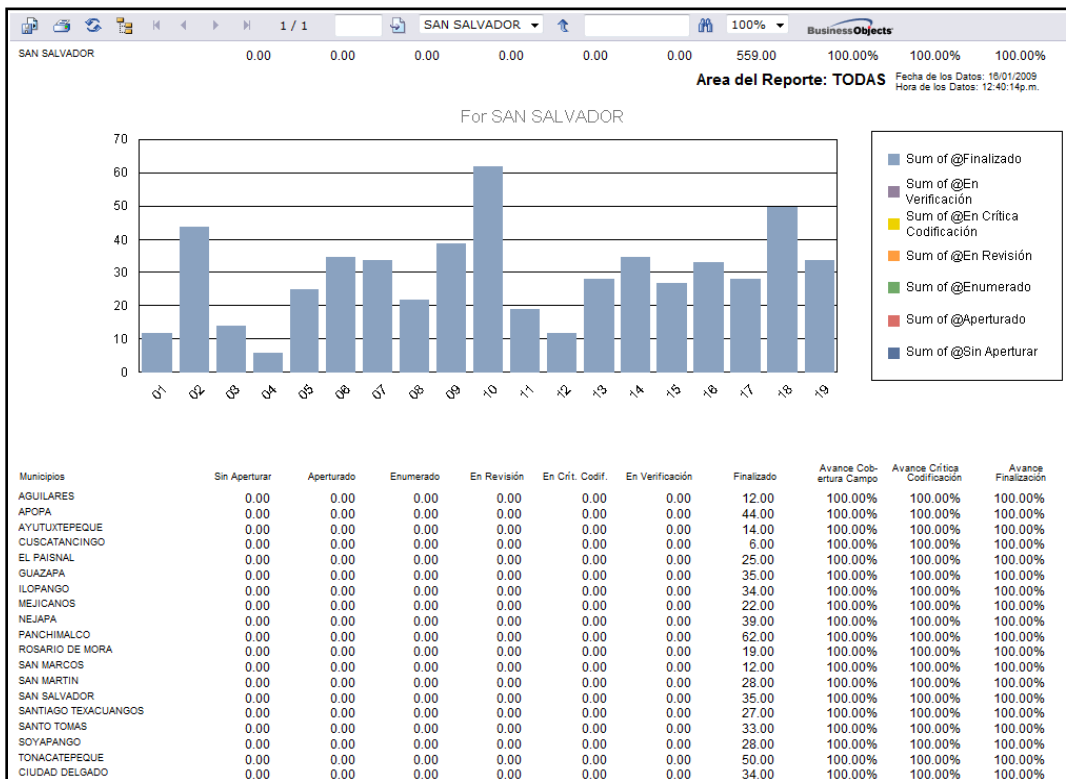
1 / 1 SAN SALVADOR 100% BusinessObjects

| SAN SALVADOR | 0.00 | 0.00 | 0.00 | 0.00 | 0.00 | 0.00 | 559.00 | 100.00% | 100.00% | 100.00% |
|---|---|---|---|---|---|---|---|---|---|---|

Area del Reporte: TODAS
Fecha de los Datos: 16/01/2009
Hora de los Datos: 12:40:14p.m.

For SAN SALVADOR

70
60
50
40
30
20
10
0

01 02 03 04 05 06 07 08 09 10 11 12 13 14 15 16 17 18 19

Sum of @Finalizado
Sum of @En Verificación
Sum of @En Crítica Codificación
Sum of @En Revisión
Sum of @Enumerado
Sum of @Aperturado
Sum of @Sin Apertura

| Municipios | Sin Apertura | Aperturado | Enumerado | En Revisión | En Crít. Codif. | En Verificación | Finalizado | Avance Cobertura Campo | Avance Crítica Codificación | Avance Finalización |
|---|---|---|---|---|---|---|---|---|---|---|
| AGUILARES | 0.00 | 0.00 | 0.00 | 0.00 | 0.00 | 0.00 | 12.00 | 100.00% | 100.00% | 100.00% |
| APOPA | 0.00 | 0.00 | 0.00 | 0.00 | 0.00 | 0.00 | 44.00 | 100.00% | 100.00% | 100.00% |
| AYUTUXTEPEQUE | 0.00 | 0.00 | 0.00 | 0.00 | 0.00 | 0.00 | 14.00 | 100.00% | 100.00% | 100.00% |
| CUSCATANCINGO | 0.00 | 0.00 | 0.00 | 0.00 | 0.00 | 0.00 | 6.00 | 100.00% | 100.00% | 100.00% |
| EL PAISNAL | 0.00 | 0.00 | 0.00 | 0.00 | 0.00 | 0.00 | 25.00 | 100.00% | 100.00% | 100.00% |
| GUAZAPA | 0.00 | 0.00 | 0.00 | 0.00 | 0.00 | 0.00 | 35.00 | 100.00% | 100.00% | 100.00% |
| ILOPANGO | 0.00 | 0.00 | 0.00 | 0.00 | 0.00 | 0.00 | 34.00 | 100.00% | 100.00% | 100.00% |
| MEJICANOS | 0.00 | 0.00 | 0.00 | 0.00 | 0.00 | 0.00 | 22.00 | 100.00% | 100.00% | 100.00% |
| NEJAPA | 0.00 | 0.00 | 0.00 | 0.00 | 0.00 | 0.00 | 39.00 | 100.00% | 100.00% | 100.00% |
| PANCHIMALCO | 0.00 | 0.00 | 0.00 | 0.00 | 0.00 | 0.00 | 62.00 | 100.00% | 100.00% | 100.00% |
| ROSARIO DE MORA | 0.00 | 0.00 | 0.00 | 0.00 | 0.00 | 0.00 | 19.00 | 100.00% | 100.00% | 100.00% |
| SAN MARCOS | 0.00 | 0.00 | 0.00 | 0.00 | 0.00 | 0.00 | 12.00 | 100.00% | 100.00% | 100.00% |
| SAN MARTIN | 0.00 | 0.00 | 0.00 | 0.00 | 0.00 | 0.00 | 28.00 | 100.00% | 100.00% | 100.00% |
| SAN SALVADOR | 0.00 | 0.00 | 0.00 | 0.00 | 0.00 | 0.00 | 35.00 | 100.00% | 100.00% | 100.00% |
| SANTIAGO TEXACUANGOS | 0.00 | 0.00 | 0.00 | 0.00 | 0.00 | 0.00 | 27.00 | 100.00% | 100.00% | 100.00% |
| SANTO TOMAS | 0.00 | 0.00 | 0.00 | 0.00 | 0.00 | 0.00 | 33.00 | 100.00% | 100.00% | 100.00% |
| SOYAPANGO | 0.00 | 0.00 | 0.00 | 0.00 | 0.00 | 0.00 | 28.00 | 100.00% | 100.00% | 100.00% |
| TONACATEPEQUE | 0.00 | 0.00 | 0.00 | 0.00 | 0.00 | 0.00 | 50.00 | 100.00% | 100.00% | 100.00% |
| CIUDAD DELGADO | 0.00 | 0.00 | 0.00 | 0.00 | 0.00 | 0.00 | 34.00 | 100.00% | 100.00% | 100.00% |